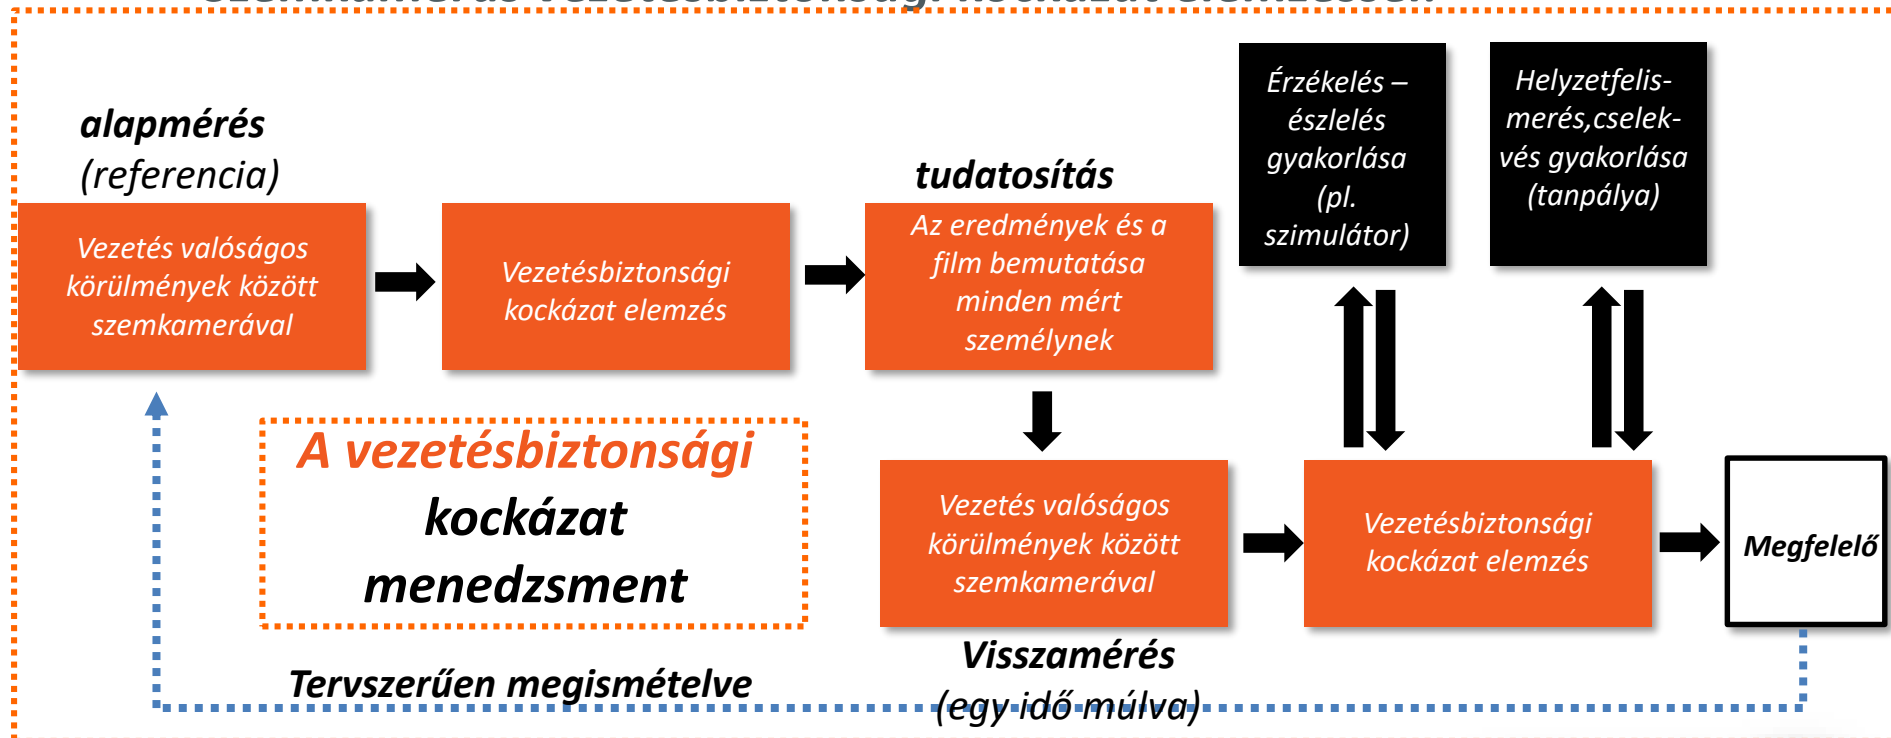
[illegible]

alapmérés (referencia)

Vezetés valóságos körülmények között szemkamerával

Vezetésbiztonsági kockázat elemzés

tudatosítás

Az eredmények és a film bemutatása minden mért személynek

Érzékelés – észlelés gyakorlása (pl. szimulátor)

Helyzetfelismerés, cselekvés gyakorlása (tanpálya)

A vezetésbiztonsági kockázat menedzsment

Vezetés valóságos körülmények között szemkamerával

Vezetésbiztonsági kockázat elemzés

Megfelelő

Visszamérés (egy idő múlva)

Tervszerűen megismételve